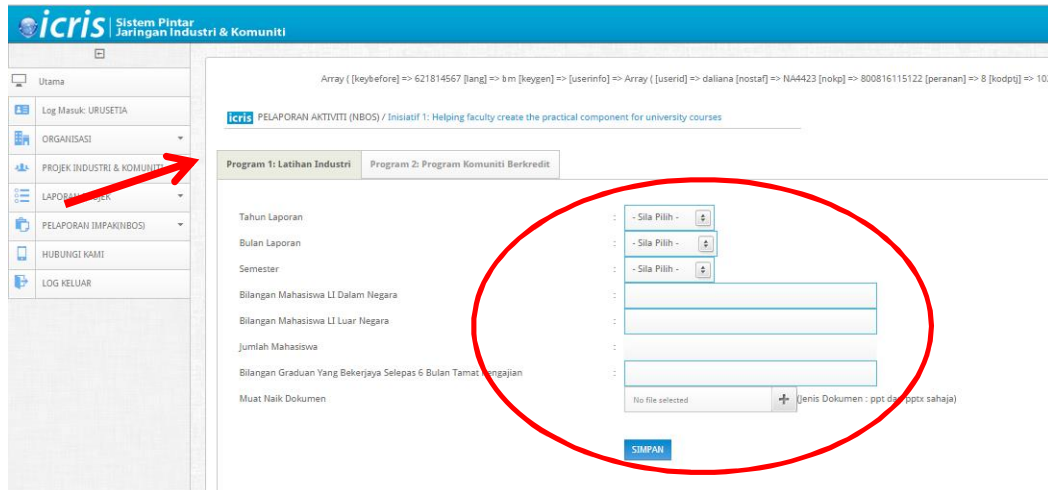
icris | Sistem Pintar Jaringan Industri & Komuniti

⊟

Utama

Log Masuk: URUSETIA

ORGANISASI

PROJEK INDUSTRI & KOMUNITI

LAPORAN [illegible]JEK

PELAPORAN IMPAK(NBOS)

HUBUNGI KAMI

LOG KELUAR

Array ( [keybefore] => 621814567 [lang] => bm [keygen] => [userinfo] => Array ( [userid] => daliana [nostaf] => NA4423 [nokp] => 800816115122 [peranan] => 8 [kodptj] => 10

icris PELAPORAN AKTIVITI (NBOS) / Inisiatif 1: Helping faculty create the practical component for university courses

Program 1: Latihan Industri | Program 2: Program Komuniti Berkredit

Tahun Laporan : - Sila Pilih -

Bulan Laporan : - Sila Pilih -

Semester : - Sila Pilih -

Bilangan Mahasiswa LI Dalam Negara :

Bilangan Mahasiswa LI Luar Negara :

Jumlah Mahasiswa :

Bilangan Graduan Yang Bekerjaya Selepas 6 Bulan Tamat Pengajian :

Muat Naik Dokumen : No file selected + (Jenis Dokumen : ppt dan pptx sahaja)

SIMPAN